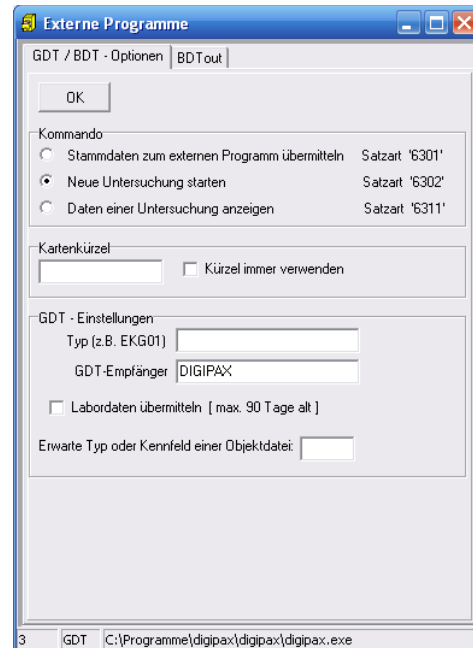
Externe Programme

GDT / BDT - Optionen | BDTout

OK

Kommando

Stammdaten zum externen Programm übermitteln Satzart '6301'

Neue Untersuchung starten Satzart '6302'

Daten einer Untersuchung anzeigen Satzart '6311'

Kartenkürzel

Kürzel immer verwenden

GDT - Einstellungen

Typ (z.B. EKG01)

GDT-Empfänger DIGIPAX

Labordaten übermitteln [ max. 90 Tage alt ]

Erwarte Typ oder Kennfeld einer Objektdatei:

3 | GDT | C:\Programme\digipax\digipax\digipax.exe